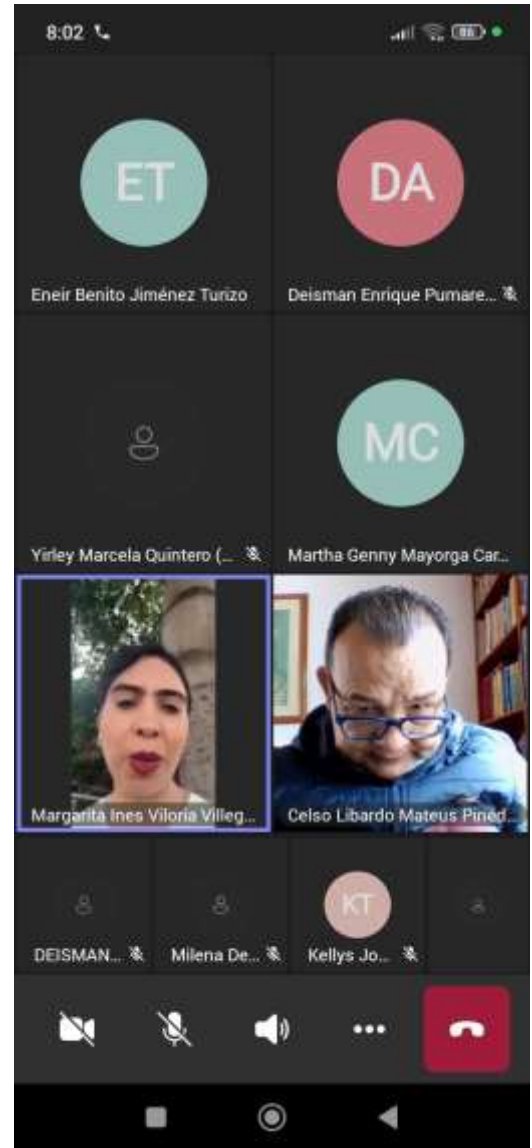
8:02

ET
Eneir Benito Jiménez Turizo

DA
Deisman Enrique Pumare...

Yirley Marcela Quintero (...

MC
Martha Genny Mayorga Car...

Margarita Ines Viloria Villeg...

Celso Libardo Mateus Pined...

DEISMAN...

Milena De...

KT
Kellys Jo...